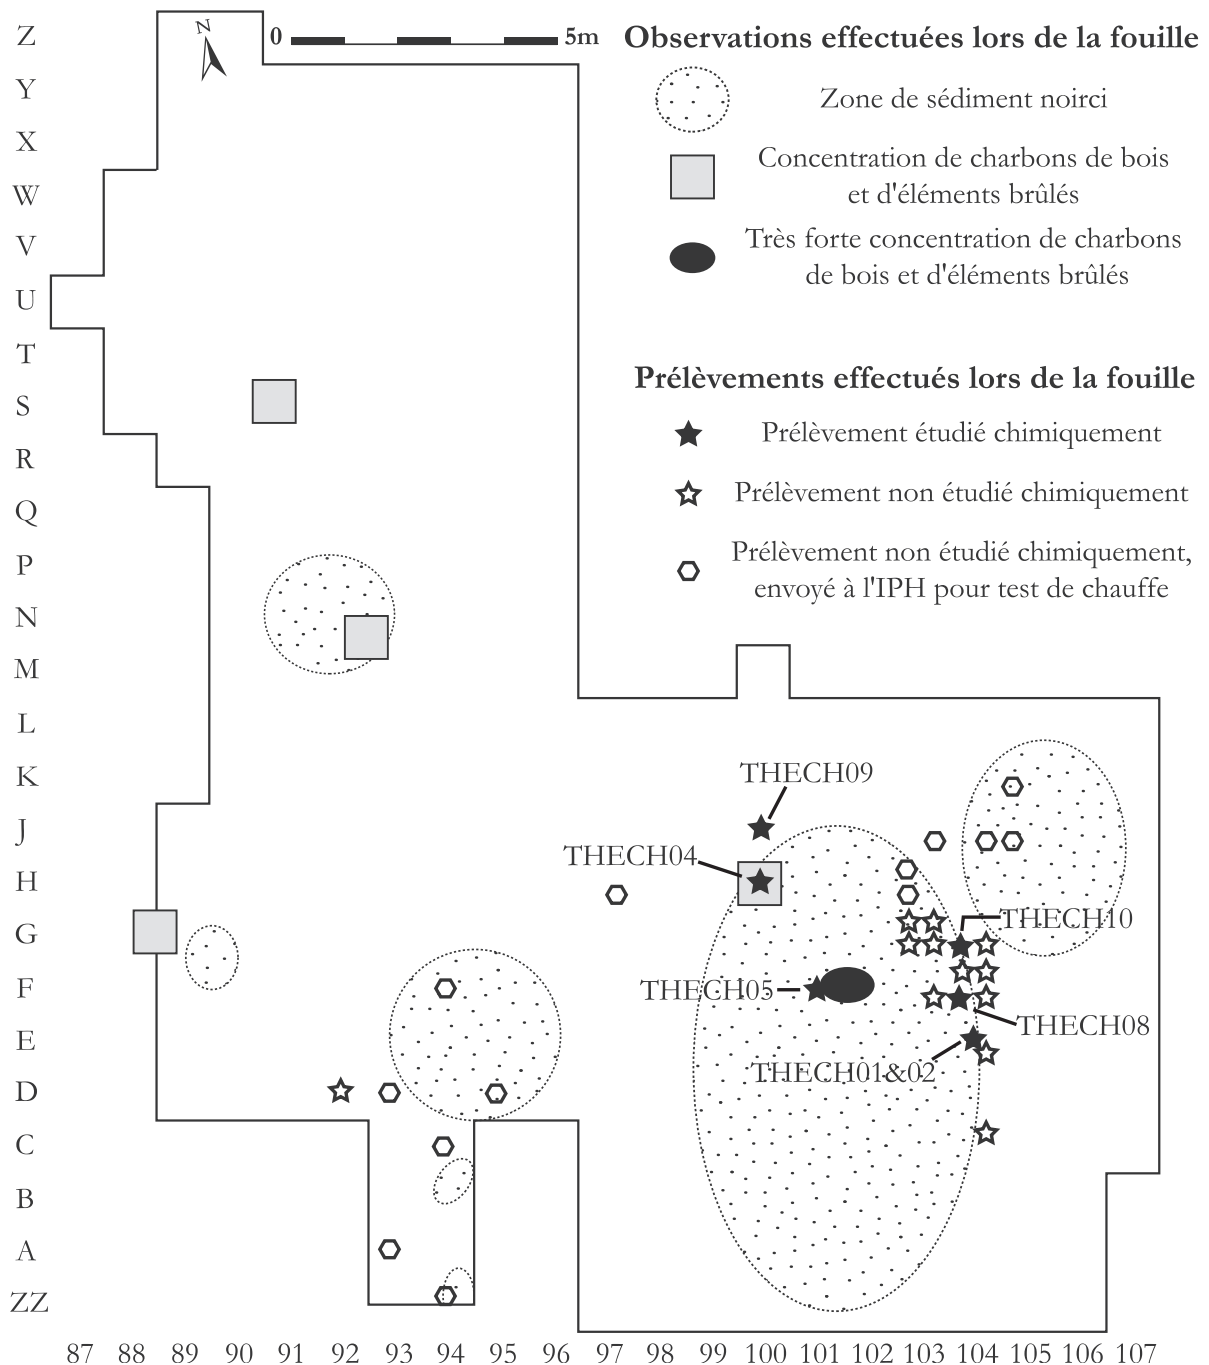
Z
Y
X
W
V
U
T
S
R
Q
P
N
M
L
K
J
H
G
F
E
D
C
B
A
ZZ

N

0 5m

**Observations effectuées lors de la fouille**

Zone de sédiment noirci

Concentration de charbons de bois et d'éléments brûlés

Très forte concentration de charbons de bois et d'éléments brûlés

**Prélèvements effectués lors de la fouille**

Prélèvement étudié chimiquement

Prélèvement non étudié chimiquement

Prélèvement non étudié chimiquement, envoyé à l'IPH pour test de chauffe

THECH09
THECH04
THECH10
THECH05
THECH08
THECH01&02

87 88 89 90 91 92 93 94 95 96 97 98 99 100 101 102 103 104 105 106 107